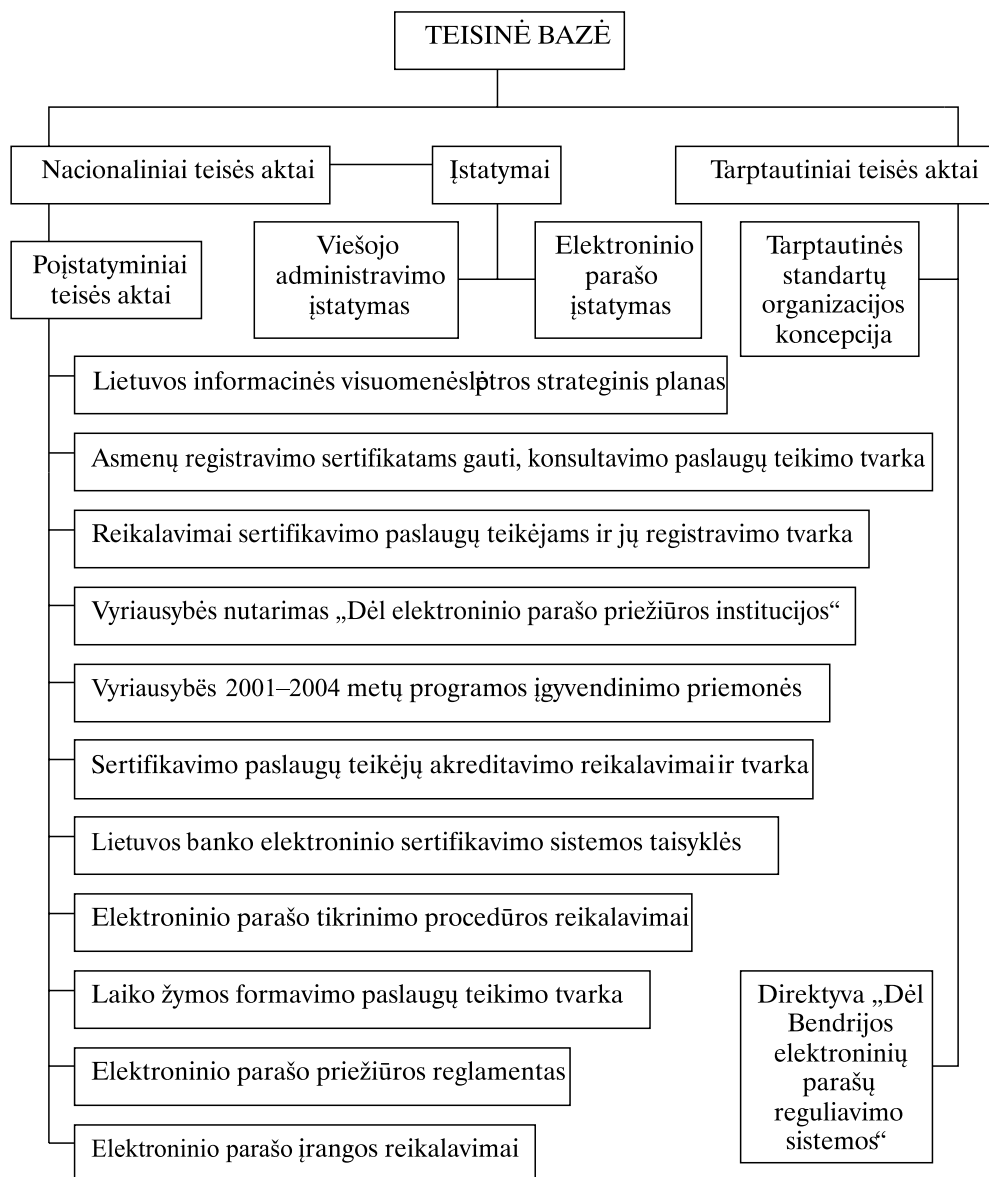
TEISINĖ BAZĖ

Nacionaliniai teisės aktai

Įstatymai

Tarptautiniai teisės aktai

Poįstatyminiai teisės aktai

Viešojo administravimo įstatymas

Elektroninio parašo įstatymas

Tarptautinės standartų organizacijos koncepcija

Lietuvos informacinės visuomenės plėtros strateginis planas

Asmenų registravimo sertifikatams gauti, konsultavimo paslaugų teikimo tvarka

Reikalavimai sertifikavimo paslaugų teikėjams ir jų registravimo tvarka

Vyriausybės nutarimas „Dėl elektroninio parašo priežiūros institucijos“

Vyriausybės 2001–2004 metų programos įgyvendinimo priemonės

Sertifikavimo paslaugų teikėjų akreditavimo reikalavimai ir tvarka

Lietuvos banko elektroninio sertifikavimo sistemos taisyklės

Elektroninio parašo tikrinimo procedūros reikalavimai

Laiko žymos formavimo paslaugų teikimo tvarka

Elektroninio parašo priežiūros reglamentas

Elektroninio parašo įrangos reikalavimai

Direktyva „Dėl Bendrijos elektroninių parašų reguliavimo sistemos“